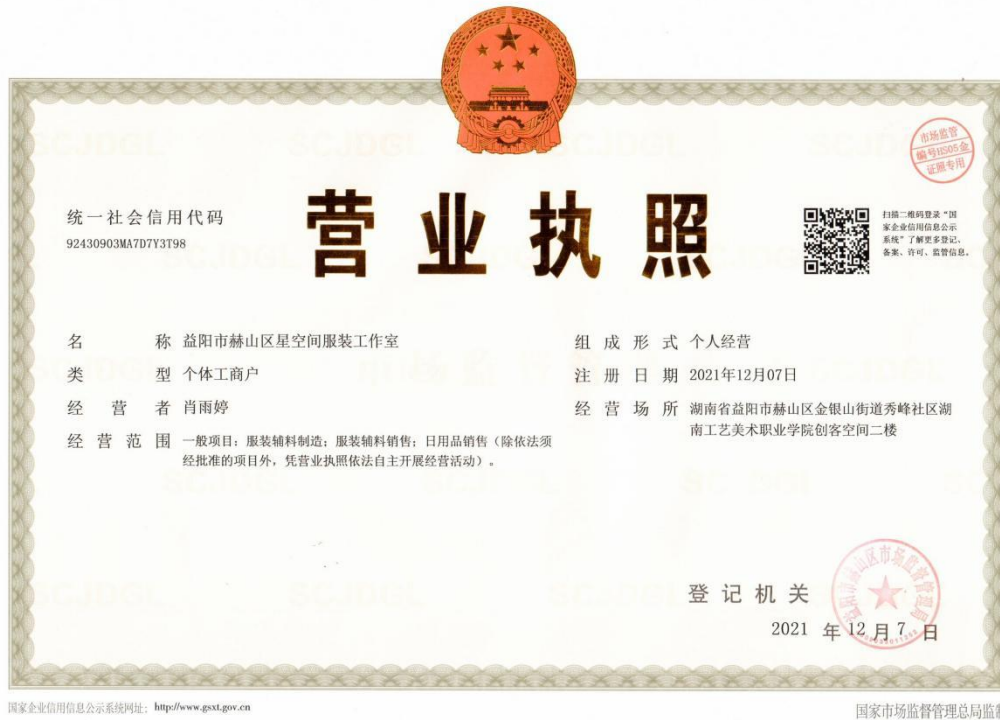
市场监管
编号HS05金
证照专用

统一社会信用代码
92430903MA7D7Y3T98

营业执照

扫描二维码登录"国家企业信用信息公示系统"了解更多登记、备案、许可、监管信息。

名　　称　益阳市赫山区星空间服装工作室
类　　型　个体工商户
经 营 者　肖雨婷
经营范围　一般项目：服装辅料制造；服装辅料销售；日用品销售（除依法须经批准的项目外，凭营业执照依法自主开展经营活动）。

组成形式　个人经营
注册日期　2021年12月07日
经营场所　湖南省益阳市赫山区金银山街道秀峰社区湖南工艺美术职业学院创客空间二楼

登记机关

2021 年 12 月 7 日

国家企业信用信息公示系统网址：http://www.gsxt.gov.cn

国家市场监督管理总局监制